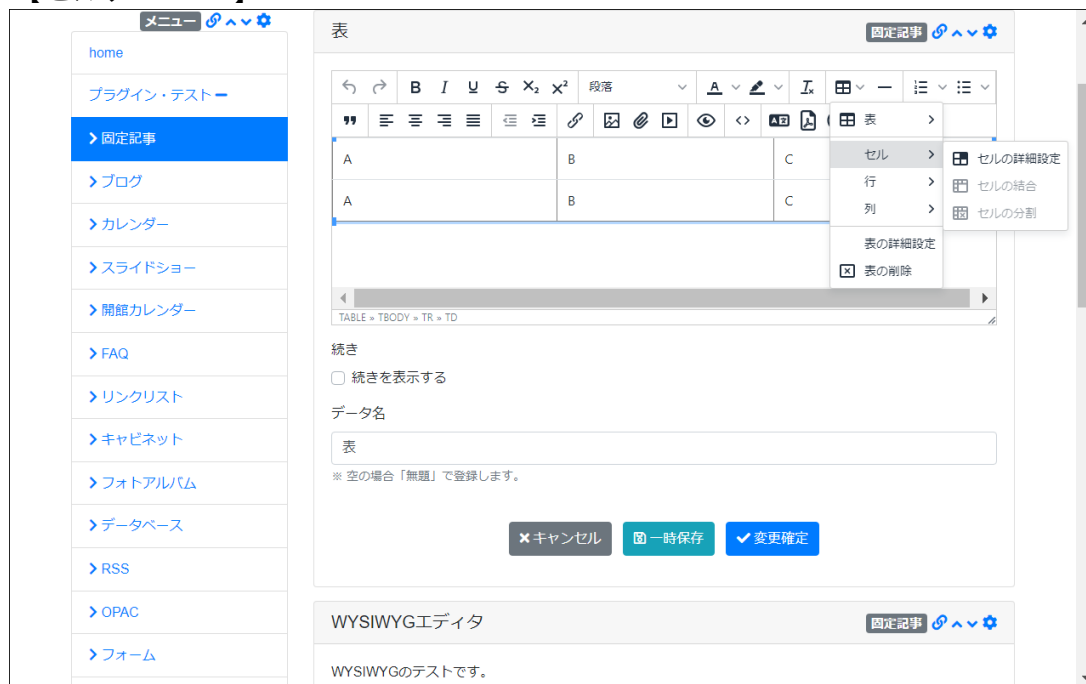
メニュー

home

プラグイン・テスト

固定記事

ブログ

カレンダー

スライドショー

開館カレンダー

FAQ

リンクリスト

キャビネット

フォトアルバム

データベース

RSS

OPAC

フォーム

表

固定記事

段落

| A | B | C |
|---|---|---|
| A | B | C |

表

セル

行

列

表の詳細設定

表の削除

セルの詳細設定

セルの結合

セルの分割

TABLE » TBODY » TR » TD

続き

続きを表示する

データ名

表

※ 空の場合「無題」で登録します。

キャンセル

一時保存

変更確定

WYSIWYGエディタ

固定記事

WYSIWYGのテストです。